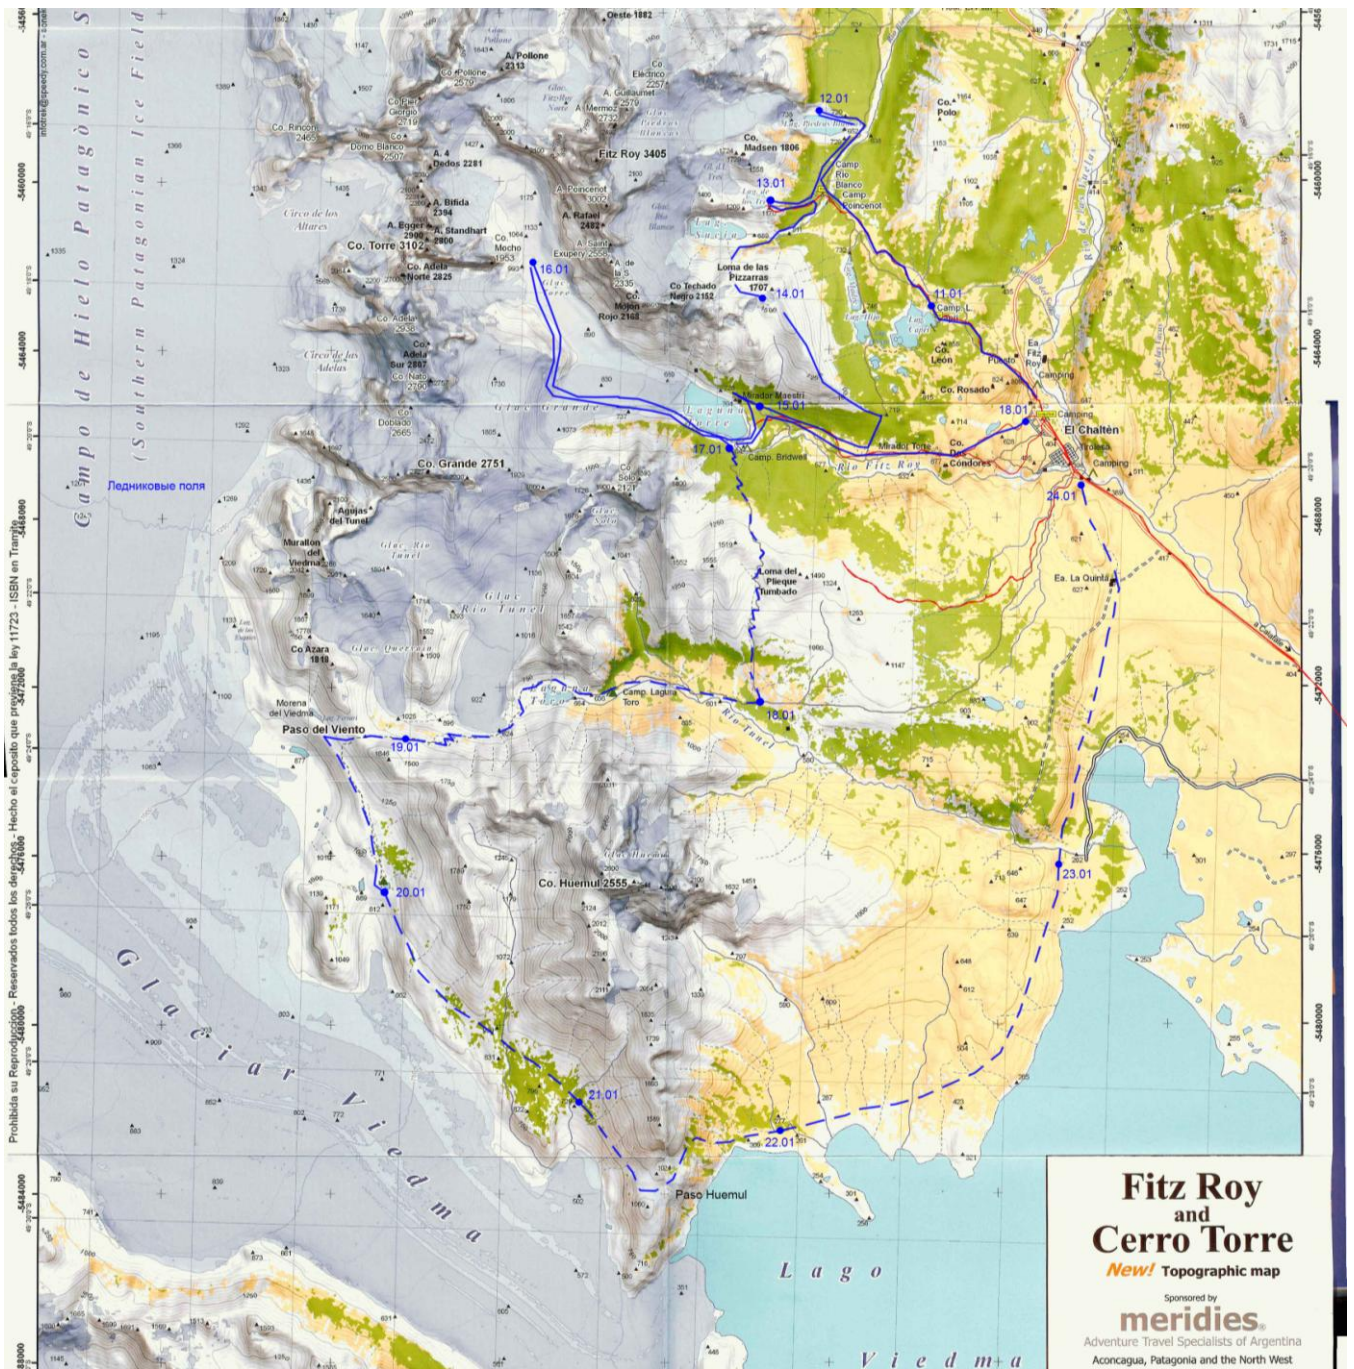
Campo de Hielo Patagónico Sur
(Southern Patagonian Ice Field)

Oeste 1882
A. Pollone 2313
Co. Pollone 2579
Co. Eléctrico 2257
A. Guillaumet
A. Mermoz 2732
Co. Rincón 2465
Co. Piergiorgio 2719
Domo Blanco 2507
A. 4 Dedos 2281
Fitz Roy 3405
Co. Madsen 1806
Co. Polo
12.01
Camp Río Blanco
Camp Poincenot
13.01
A. Poincenot 3002
A. Rafael 2482
A. Bifida 2394
A. Egger 2900
A. Standhart 2800
Circo de los Altares
Co. Torre 3102
Co. Adela Norte 2825
Co. Mocho 1953
16.01
A. Saint Exupery 2558
A. de la S 2335
Loma de las Pizzarras 1707
Co. Techado Negro 2152
14.01
11.01
Camp L.
Co. Mojón Rojo 2168
Co. Adela 2938
Circo de las Adelas
Co. Adela Sur 2667
Co. Nato 2750
Co. León
Co. Rosado
Ea. Fitz Roy
Camping
Co. Doblado 2665
Glac. Grande
Laguna Torre
Mirador Maestri
15.01
18.01
El Chaltén
Camping
17.01
Camp. Bridwell
Mirador Torre
Co. Dos Cóndores
Río Fitz Roy
Co. Grande 2751
Ледниковые поля
24.01
Agujas del Tunel
Co. Solo 2121
Murallón del Viedma
Glac. Río Tunel
Loma del Pliegue Tumbado
Ea. La Quinta
Glac. Río Tunel
Co. Azara 1818
Glac. Quervain
Laguna Toro
Camp Laguna Toro
Morena del Viedma
18.01
Río Tunel
Paso del Viento
19.01
20.01
Co. Huemul 2555
23.01
Glaciar Viedma
21.01
22.01
Paso Huemul
Lago Viedma

Prohibida su Reproducción - Reservados todos los derechos - Hecho el depósito que previene la ley 11723 - ISBN en Trámite

Fitz Roy and Cerro Torre
New! Topographic map
Sponsored by
meridies
Adventure Travel Specialists of Argentina
Aconcagua, Patagonia and the North West